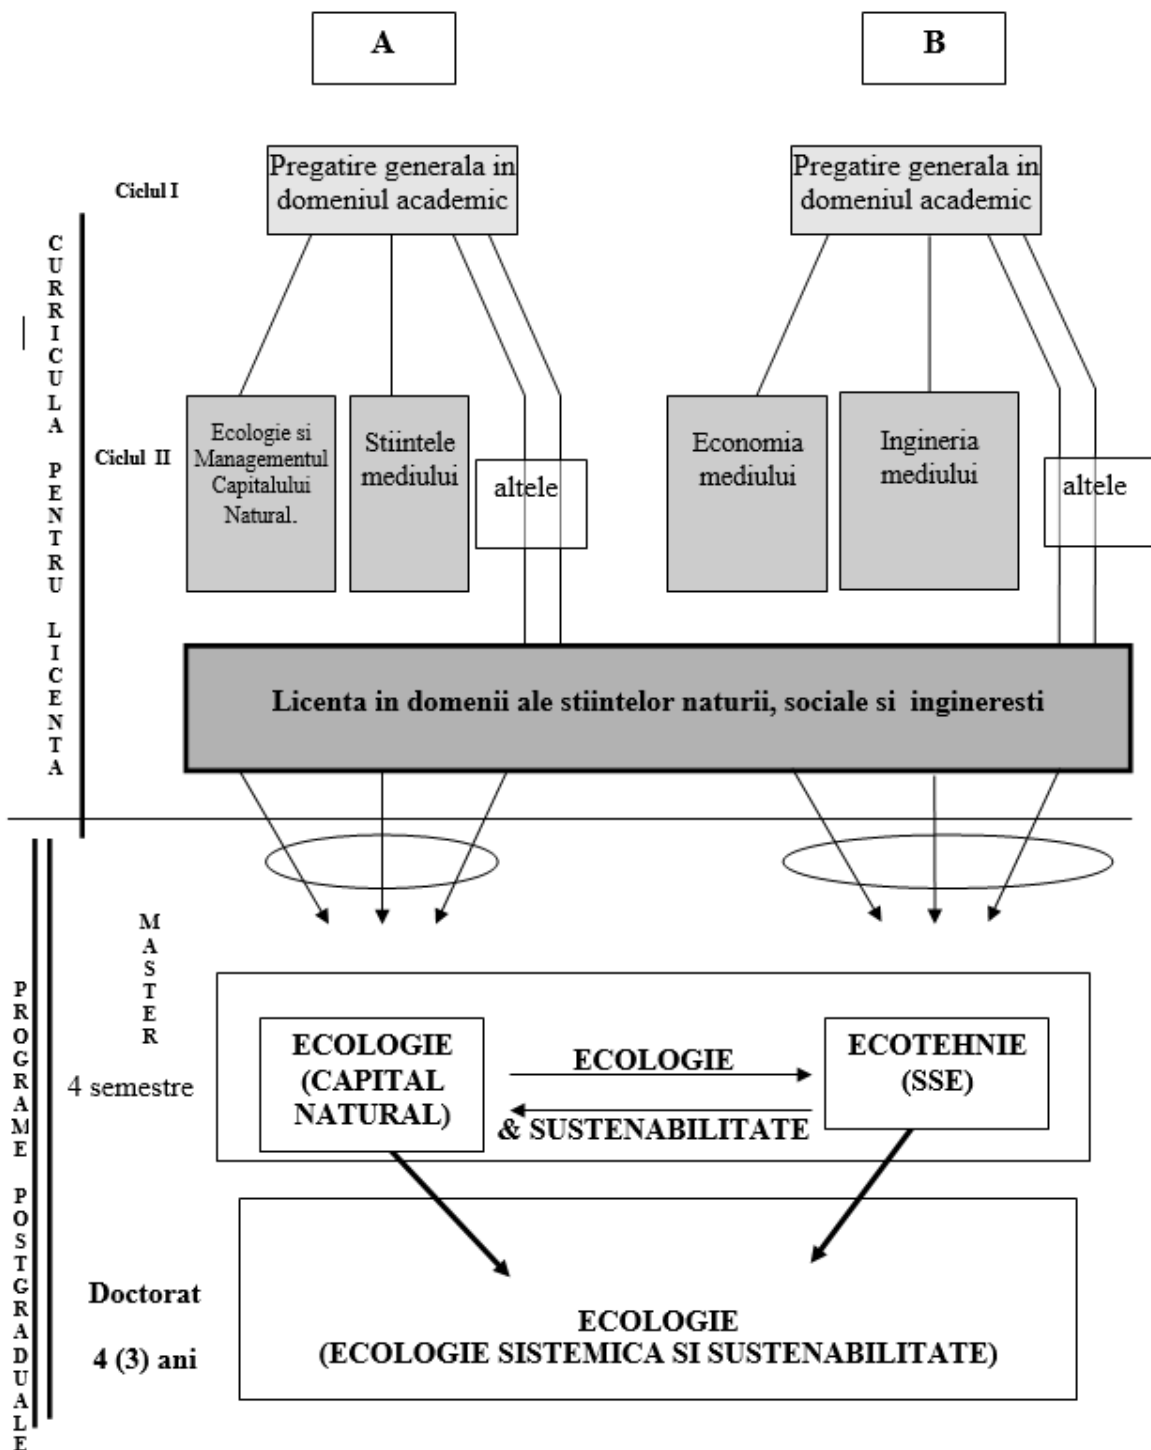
A

B

Ciclul I

Pregatire generala in domeniul academic

Pregatire generala in domeniul academic

CURRICULA PENTRU LICENTA

Ciclul II

Ecologie si Managementul Capitalului Natural.

Stiintele mediului

altele

Economia mediului

Ingineria mediului

altele

Licenta in domenii ale stiintelor naturii, sociale si ingineresti

PROGRAME POSTGRADUALE

MASTER

4 semestre

ECOLOGIE (CAPITAL NATURAL)

ECOLOGIE

& SUSTENABILITATE

ECOTEHNIE (SSE)

Doctorat

4 (3) ani

ECOLOGIE
(ECOLOGIE SISTEMICA SI SUSTENABILITATE)